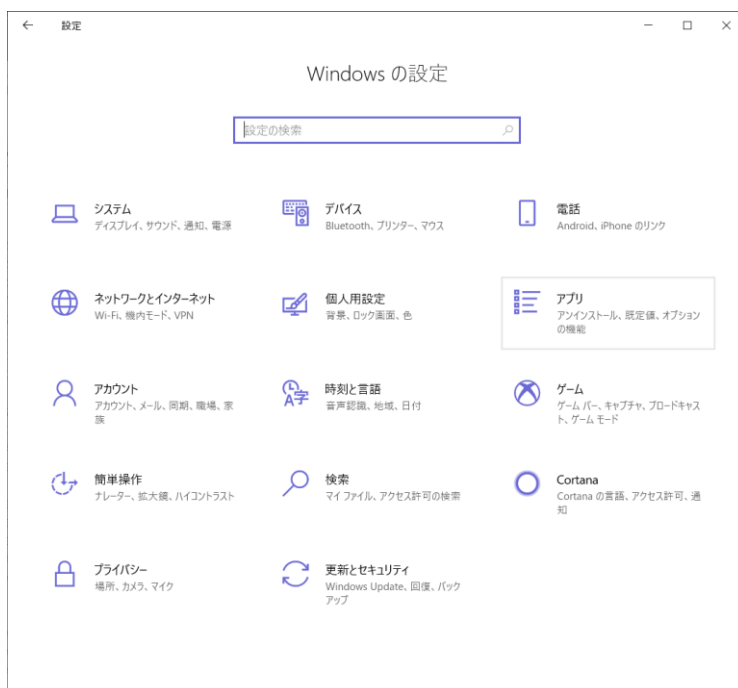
← 設定

Windows の設定

設定の検索

システム
ディスプレイ、サウンド、通知、電源

デバイス
Bluetooth、プリンター、マウス

電話
Android、iPhone のリンク

ネットワークとインターネット
Wi-Fi、機内モード、VPN

個人用設定
背景、ロック画面、色

アプリ
アンインストール、既定値、オプションの機能

アカウント
アカウント、メール、同期、職場、家族

時刻と言語
音声認識、地域、日付

ゲーム
ゲーム バー、キャプチャ、ブロードキャスト、ゲーム モード

簡単操作
ナレーター、拡大鏡、ハイコントラスト

検索
マイ ファイル、アクセス許可の検索

Cortana
Cortana の言語、アクセス許可、通知

プライバシー
場所、カメラ、マイク

更新とセキュリティ
Windows Update、回復、バックアップ